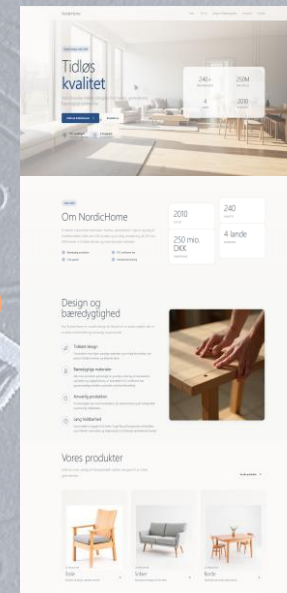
Tidløs
kvalitet

240+

250M

4

2010

Om NordicHome

2010

240

250 mio. DKK

4 lande

Design og bæredygtighed

Tidløst design

Bæredygtige materialer

Ansvarlig produktion

Lang holdbarhed

Vores produkter

Stole

Sofaer

Borde